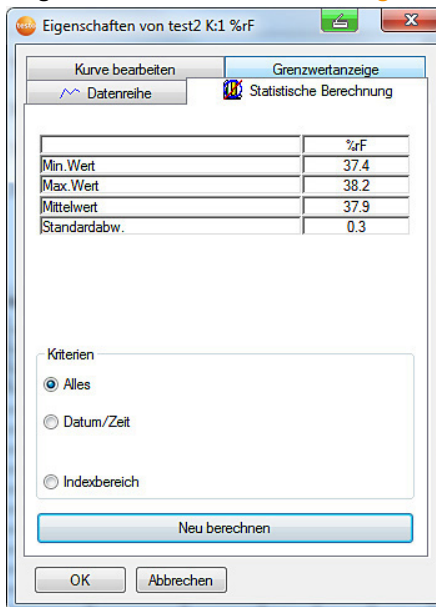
Eigenschaften von test2 K:1 %rF

Kurve bearbeiten
Grenzwertanzeige
Datenreihe
Statistische Berechnung

| | %rF |
|---|---|
| Min.Wert | 37.4 |
| Max.Wert | 38.2 |
| Mittelwert | 37.9 |
| Standardabw. | 0.3 |

Kriterien
Alles
Datum/Zeit
Indexbereich

Neu berechnen

OK
Abbrechen